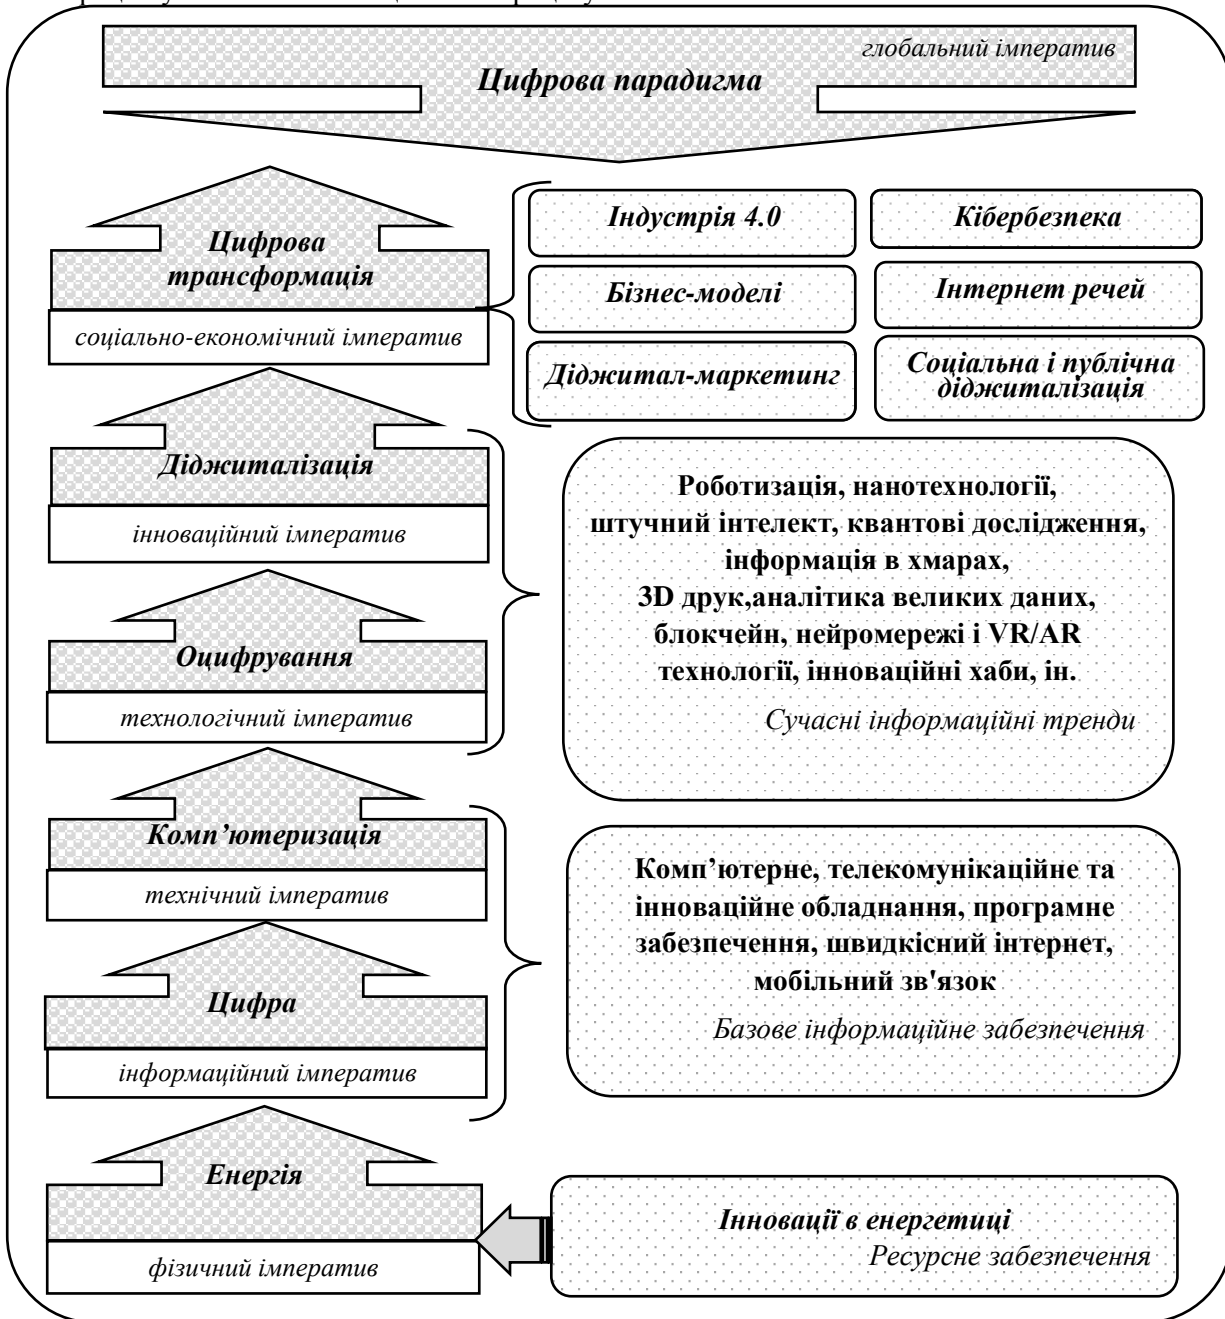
глобальний імператив
Цифрова парадигма

Цифрова трансформація
соціально-економічний імператив

Індустрія 4.0
Кібербезпека
Бізнес-моделі
Інтернет речей
Діджитал-маркетинг
Соціальна і публічна діджиталізація

Діджиталізація
інноваційний імператив

Оцифрування
технологічний імператив

Роботизація, нанотехнології, штучний інтелект, квантові дослідження, інформація в хмарах, 3D друк,аналітика великих даних, блокчейн, нейромережі і VR/AR технології, інноваційні хаби, ін.
Сучасні інформаційні тренди

Комп'ютеризація
технічний імператив

Цифра
інформаційний імператив

Комп'ютерне, телекомунікаційне та інноваційне обладнання, програмне забезпечення, швидкісний інтернет, мобільний зв'язок
Базове інформаційне забезпечення

Енергія
фізичний імператив

Інновації в енергетиці
Ресурсне забезпечення